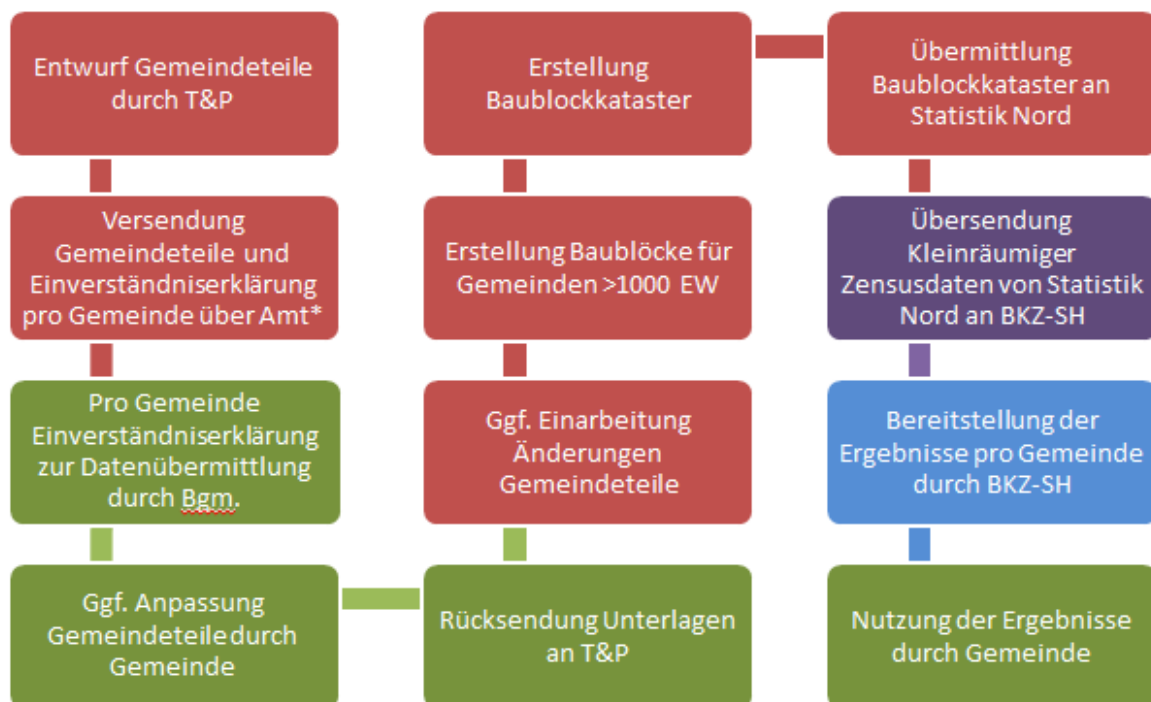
Entwurf Gemeindeteile durch T&P

Versendung Gemeindeteile und Einverständniserklärung pro Gemeinde über Amt*

Pro Gemeinde Einverständniserklärung zur Datenübermittlung durch Bgm.

Ggf. Anpassung Gemeindeteile durch Gemeinde

Erstellung Baublockkataster

Erstellung Baublöcke für Gemeinden >1000 EW

Ggf. Einarbeitung Änderungen Gemeindeteile

Rücksendung Unterlagen an T&P

Übermittlung Baublockkataster an Statistik Nord

Übersendung Kleinräumiger Zensusdaten von Statistik Nord an BKZ-SH

Bereitstellung der Ergebnisse pro Gemeinde durch BKZ-SH

Nutzung der Ergebnisse durch Gemeinde